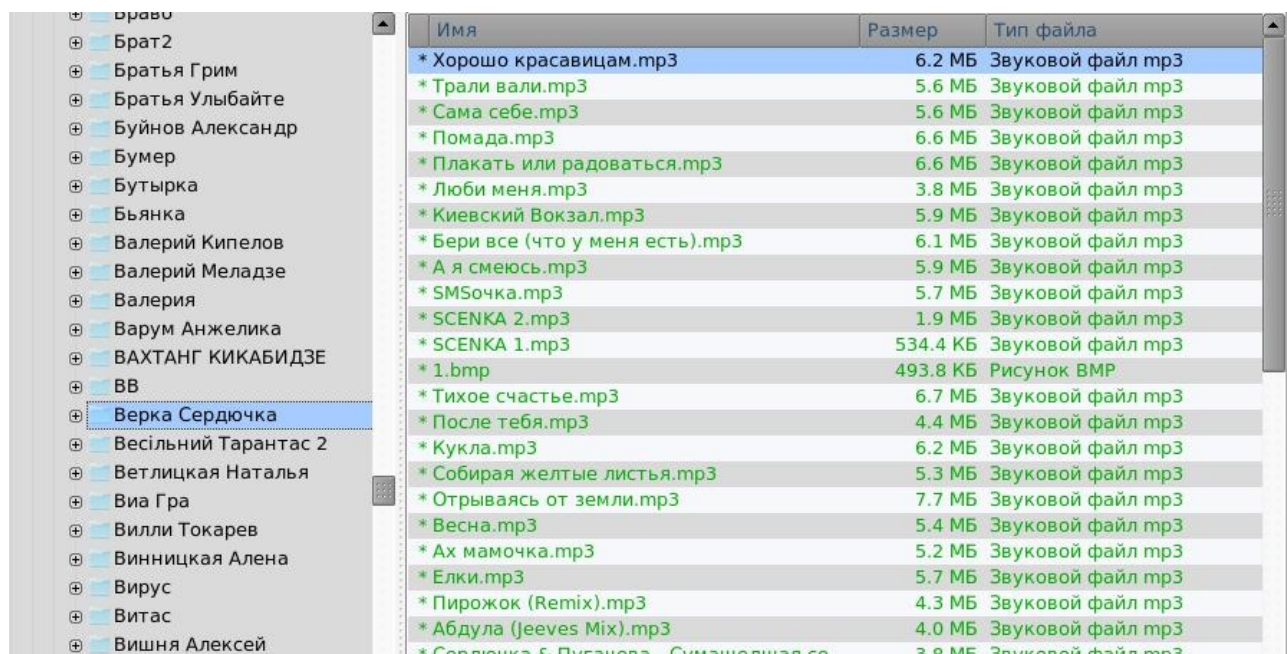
Браво
Брат2
Братья Грим
Братья Улыбайте
Буйнов Александр
Бумер
Бутырка
Бьянка
Валерий Кипелов
Валерий Меладзе
Валерия
Варум Анжелика
ВАХТАНГ КИКАБИДЗЕ
ВВ
Верка Сердючка
Весільний Тарантас 2
Ветлицкая Наталья
Виа Гра
Вилли Токарев
Винницкая Алена
Вирус
Витас
Вишня Алексей

| Имя | Размер | Тип файла |
|---|---|---|
| * Хорошо красавицам.mp3 | 6.2 МБ | Звуковой файл mp3 |
| * Трали вали.mp3 | 5.6 МБ | Звуковой файл mp3 |
| * Сама себе.mp3 | 5.6 МБ | Звуковой файл mp3 |
| * Помада.mp3 | 6.6 МБ | Звуковой файл mp3 |
| * Плакать или радоваться.mp3 | 6.6 МБ | Звуковой файл mp3 |
| * Люби меня.mp3 | 3.8 МБ | Звуковой файл mp3 |
| * Киевский Вокзал.mp3 | 5.9 МБ | Звуковой файл mp3 |
| * Бери все (что у меня есть).mp3 | 6.1 МБ | Звуковой файл mp3 |
| * А я смеюсь.mp3 | 5.9 МБ | Звуковой файл mp3 |
| * SMSочка.mp3 | 5.7 МБ | Звуковой файл mp3 |
| * SCENKA 2.mp3 | 1.9 МБ | Звуковой файл mp3 |
| * SCENKA 1.mp3 | 534.4 КБ | Звуковой файл mp3 |
| * 1.bmp | 493.8 КБ | Рисунок BMP |
| * Тихое счастье.mp3 | 6.7 МБ | Звуковой файл mp3 |
| * После тебя.mp3 | 4.4 МБ | Звуковой файл mp3 |
| * Кукла.mp3 | 6.2 МБ | Звуковой файл mp3 |
| * Собирая желтые листья.mp3 | 5.3 МБ | Звуковой файл mp3 |
| * Отрываясь от земли.mp3 | 7.7 МБ | Звуковой файл mp3 |
| * Весна.mp3 | 5.4 МБ | Звуковой файл mp3 |
| * Ах мамочка.mp3 | 5.2 МБ | Звуковой файл mp3 |
| * Елки.mp3 | 5.7 МБ | Звуковой файл mp3 |
| * Пирожок (Remix).mp3 | 4.3 МБ | Звуковой файл mp3 |
| * Абдула (Jeeves Mix).mp3 | 4.0 МБ | Звуковой файл mp3 |
| * Сердючка & Пугачева - Сумашедшая се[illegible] | 3.8 МБ | Звуковой файл mp3 |